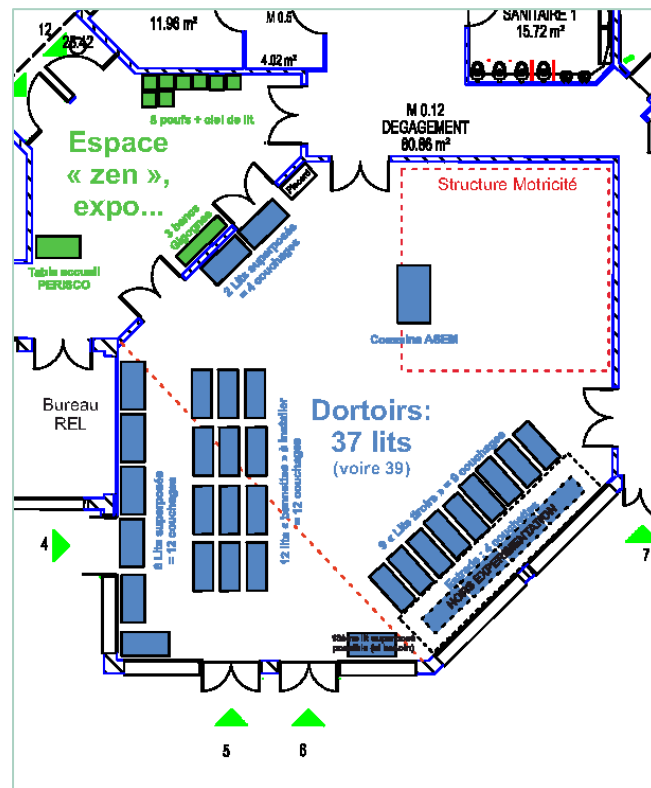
12

25.42

11.96 m²

M 0.5

4.02 m²

SANITAIRE 1
15.72 m²

8 poufs + ciel de lit

M 0.12
DEGAGEMENT
60.86 m²

Espace « zen », expo...

3 bancs Gigogne

Placard

2 Lits superposés = 4 couchages

Structure Motricité

Table accueil PERISCO

Coussins ASEM

Bureau REL

Dortoirs: 37 lits
(voire 39)

6 Lits superposés = 12 couchages

12 lits « gamelles » à installer = 12 couchages

9 « Lits droits » = 9 couchages

Estrade « 4 couchettes HORS EXPERIMENTATION »

1 lit superposé possible (si besoin)

4

5

6

7